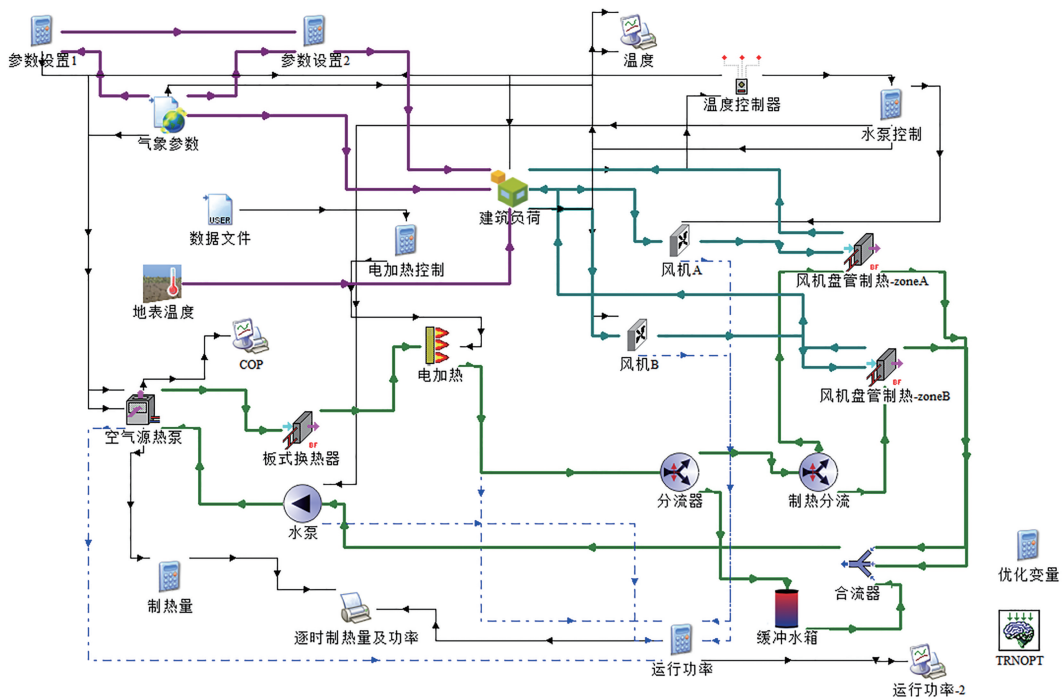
参数设置1
参数设置2
温度
温度控制器
水泵控制
气象参数
建筑负荷
数据文件
USER
电加热控制
风机A
风机盘管制热-zoneA
地表温度
COP
电加热
风机B
风机盘管制热-zoneB
空气源热泵
板式换热器
分流器
制热分流
水泵
制热量
合流器
优化变量
逐时制热量及功率
缓冲水箱
运行功率
TRNOPT
运行功率-2